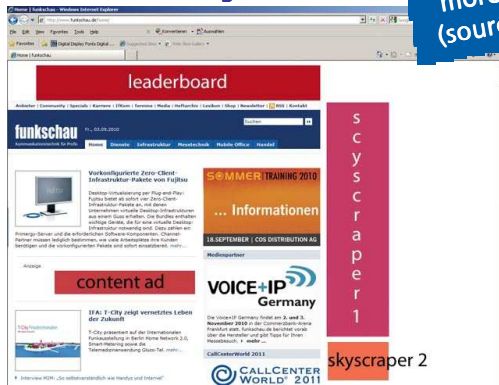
mor
(sour

Home | funkschau.de - Windows Internet Explorer

http://www.funkschau.de/home/

Datei Bearbeiten Ansicht Favoriten Extras ?

Konvertieren Auswählen

Favoriten Digital Display Points Digital ... Vorgeschlagene Sites Web Slice-Katalog

Home | funkschau

leaderboard

Anbieter | Community | Specials | Karriere | ITKom | Termine | Media | Heftarchiv | Leadbox | Shop | Newsletter | RSS | Kontakt

funkschau Fr., 03.09.2010

Kommunikationstechnik für Profis

Suchen

Home Dienste Infrastruktur Messtechnik Mobile Office Handel

Vorkonfigurierte Zero-Client-Infrastruktur-Pakete von Fujitsu

Desktop-Virtualisierung per Plug-and-Play: Fujitsu bietet ab sofort vier Zero-Client-Infrastruktur-Pakete an, mit denen Unternehmen virtuelle Desktop-Infrastrukturen aus einem Guss erhalten. Die Bundles enthalten richtige Geräte, die für eine virtuelle Desktop-Primergy-Server und die erforderlichen Software-Komponenten. Channel-Partner müssen lediglich bestimmen, wie viele Arbeitsplätze ihre Kunden benötigen und die vorkonfigurierten Pakete sind sofort einsatzbereit. mehr ...

SOMMER TRAINING 2010

... Informationen

18.SEPTEMBER | COS DISTRIBUTION AG

Anzeige

content ad

Medienpartner

VOICE+IP Germany

IFA: T-City zeigt vernetztes Leben der Zukunft

T-City präsentiert auf der Internationalen Funkausstellung in Berlin Home Network 2.0, Smart-Metering sowie die Telemedizinanwendung Glucc-Tel. mehr ...

Die Voice+IP Germany findet am 2. und 3. November 2010 in der Commerzbank-Arena Frankfurt statt. funkschau berichtet vorab über die Hersteller und gibt Tipps für Ihren Messebesuch. mehr ...

CallCenterWorld 2011

CALLCENTER WORLD 2011

Interview MDM: „So selbstverständlich wie Handys und Internet"

s
c
y
s
c
r
a
p
e
r
1

skyscraper 2